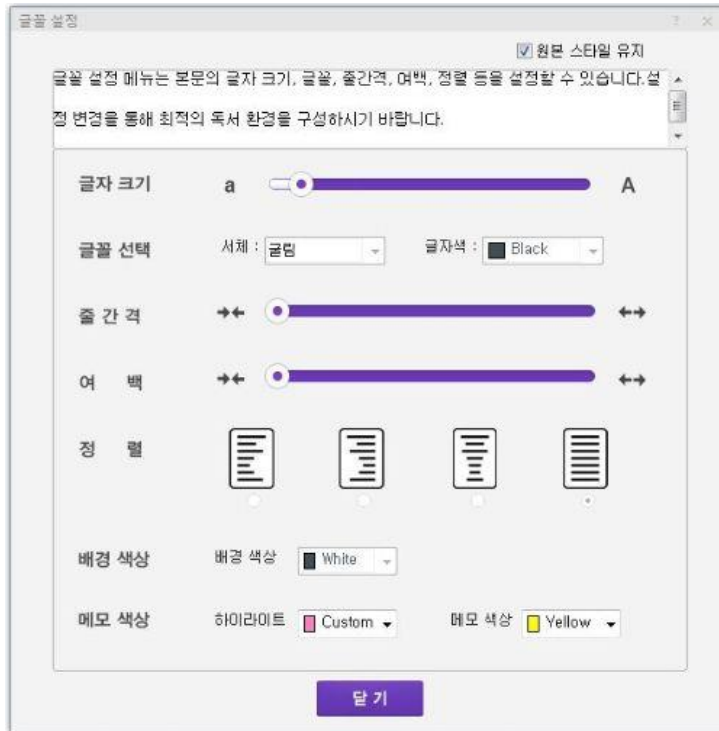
글꼴 설정

? ×

원본 스타일 유지

글꼴 설정 메뉴는 본문의 글자 크기, 글꼴, 줄간격, 여백, 정렬 등을 설정할 수 있습니다.설정 변경을 통해 최적의 독서 환경을 구성하시기 바랍니다.

글자 크기 a A

글꼴 선택 서체 : 굴림 글자색 : Black

줄 간 격

여 백

정 렬

배경 색상 배경 색상 White

메모 색상 하이라이트 Custom 메모 색상 Yellow

닫 기